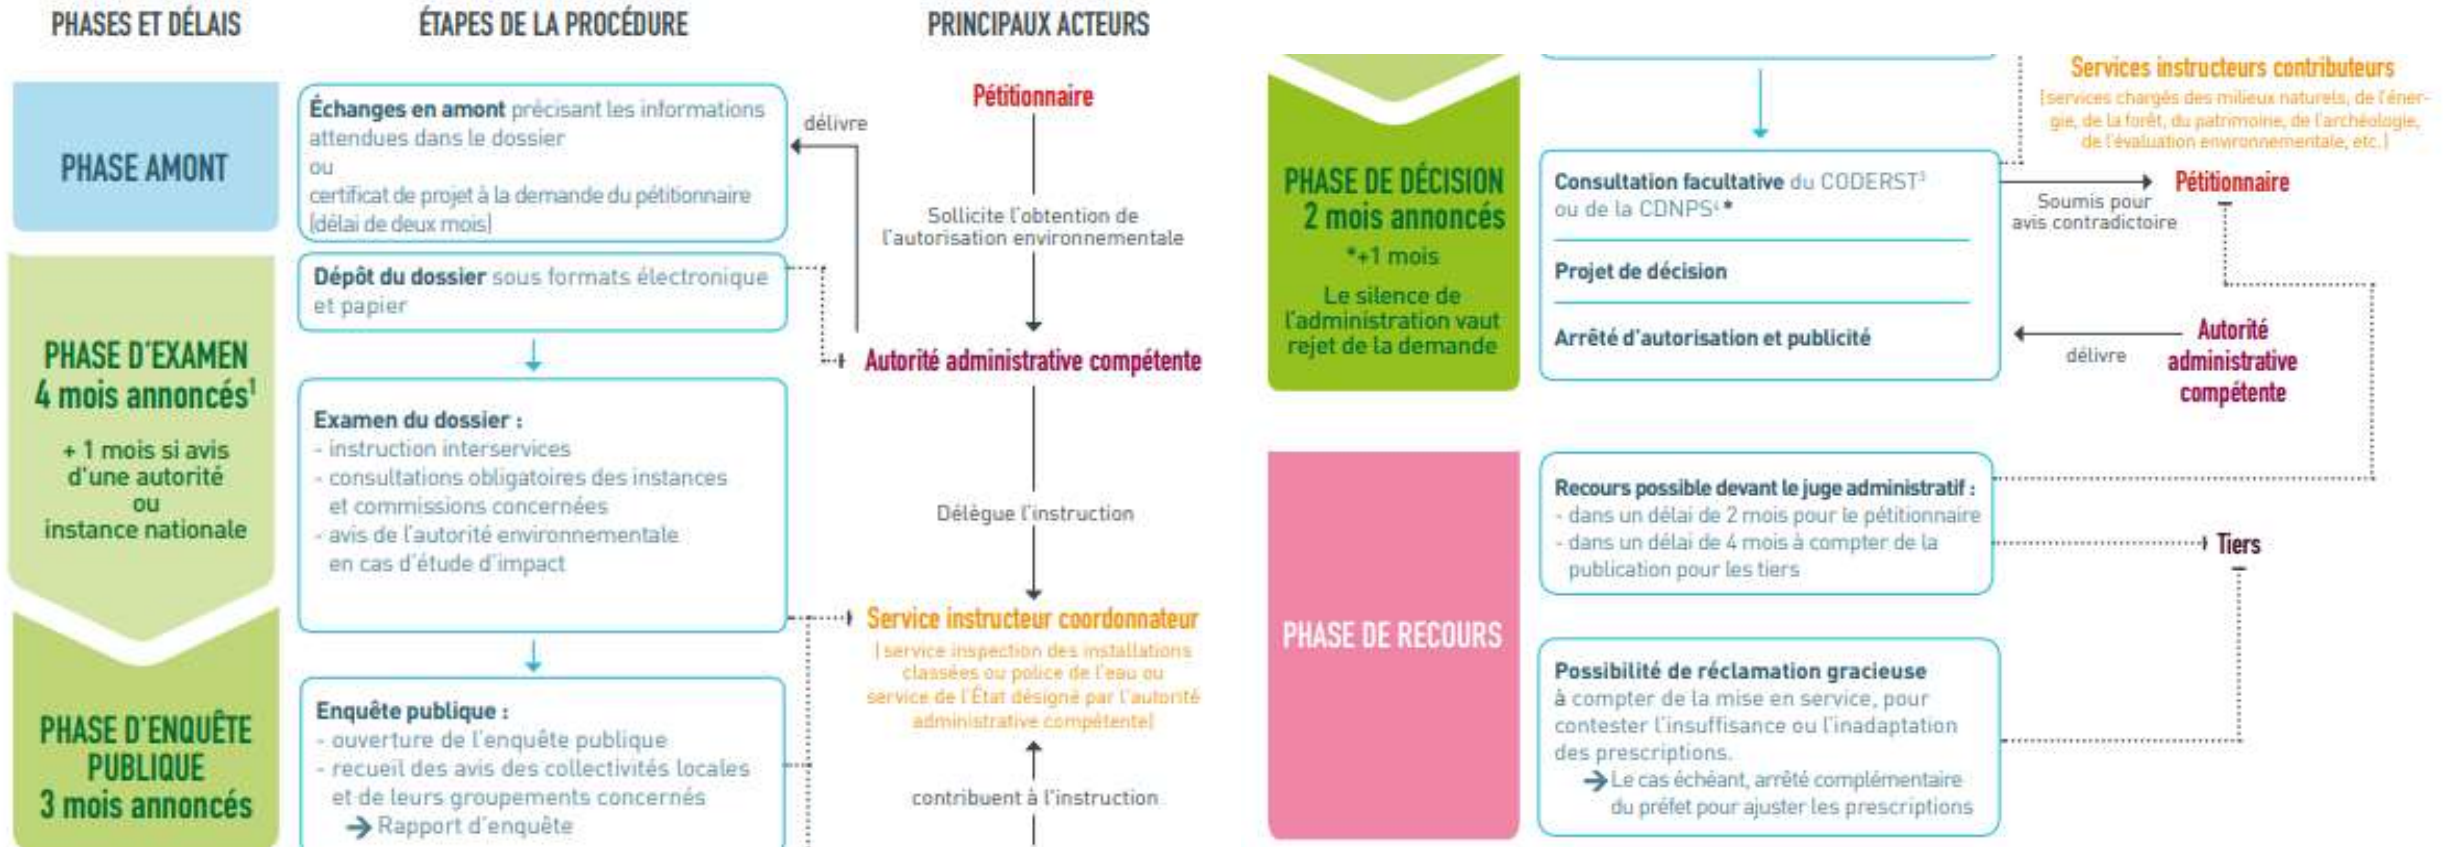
PHASES ET DÉLAIS

ÉTAPES DE LA PROCÉDURE

PRINCIPAUX ACTEURS

PHASE AMONT

Échanges en amont précisant les informations attendues dans le dossier
ou
certificat de projet à la demande du pétitionnaire (délai de deux mois)

délivre

Pétitionnaire

Sollicite l'obtention de l'autorisation environnementale

PHASE D'EXAMEN
4 mois annoncés$^1$
+ 1 mois si avis d'une autorité ou instance nationale

Dépôt du dossier sous formats électronique et papier

Autorité administrative compétente

Examen du dossier :
- instruction interservices
- consultations obligatoires des instances et commissions concernées
- avis de l'autorité environnementale en cas d'étude d'impact

Délègue l'instruction

Service instructeur coordonnateur
(service inspection des installations classées ou police de l'eau ou service de l'État désigné par l'autorité administrative compétente)

PHASE D'ENQUÊTE PUBLIQUE
3 mois annoncés

Enquête publique :
- ouverture de l'enquête publique
- recueil des avis des collectivités locales et de leurs groupements concernés
→ Rapport d'enquête

contribuent à l'instruction

PHASE DE DÉCISION
2 mois annoncés
*+1 mois
Le silence de l'administration vaut rejet de la demande

Services instructeurs contributeurs
(services chargés des milieux naturels, de l'énergie, de la forêt, du patrimoine, de l'archéologie, de l'évaluation environnementale, etc.)

Consultation facultative du CODERST$^3$ ou de la CDNPS$^4$*

Soumis pour avis contradictoire

Pétitionnaire

Projet de décision

Arrêté d'autorisation et publicité

délivre

Autorité administrative compétente

PHASE DE RECOURS

Recours possible devant le juge administratif :
- dans un délai de 2 mois pour le pétitionnaire
- dans un délai de 4 mois à compter de la publication pour les tiers

Tiers

Possibilité de réclamation gracieuse à compter de la mise en service, pour contester l'insuffisance ou l'inadaptation des prescriptions.
→ Le cas échéant, arrêté complémentaire du préfet pour ajuster les prescriptions